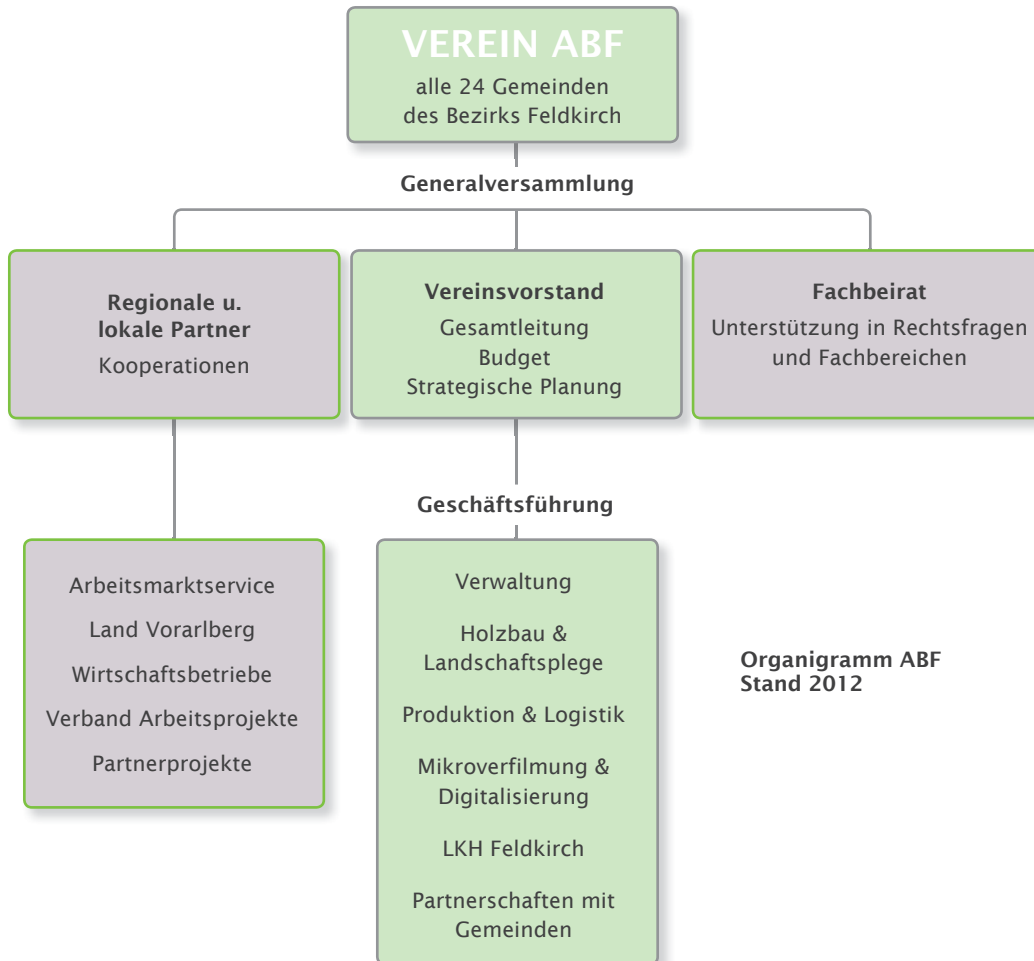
VEREIN ABF
alle 24 Gemeinden
des Bezirks Feldkirch

Generalversammlung

Regionale u.
lokale Partner
Kooperationen

Vereinsvorstand
Gesamtleitung
Budget
Strategische Planung

Fachbeirat
Unterstützung in Rechtsfragen
und Fachbereichen

Geschäftsführung

Arbeitsmarktservice
Land Vorarlberg
Wirtschaftsbetriebe
Verband Arbeitsprojekte
Partnerprojekte

Verwaltung
Holzbau &
Landschaftspflege
Produktion & Logistik
Mikroverfilmung &
Digitalisierung
LKH Feldkirch
Partnerschaften mit
Gemeinden

Organigramm ABF
Stand 2012